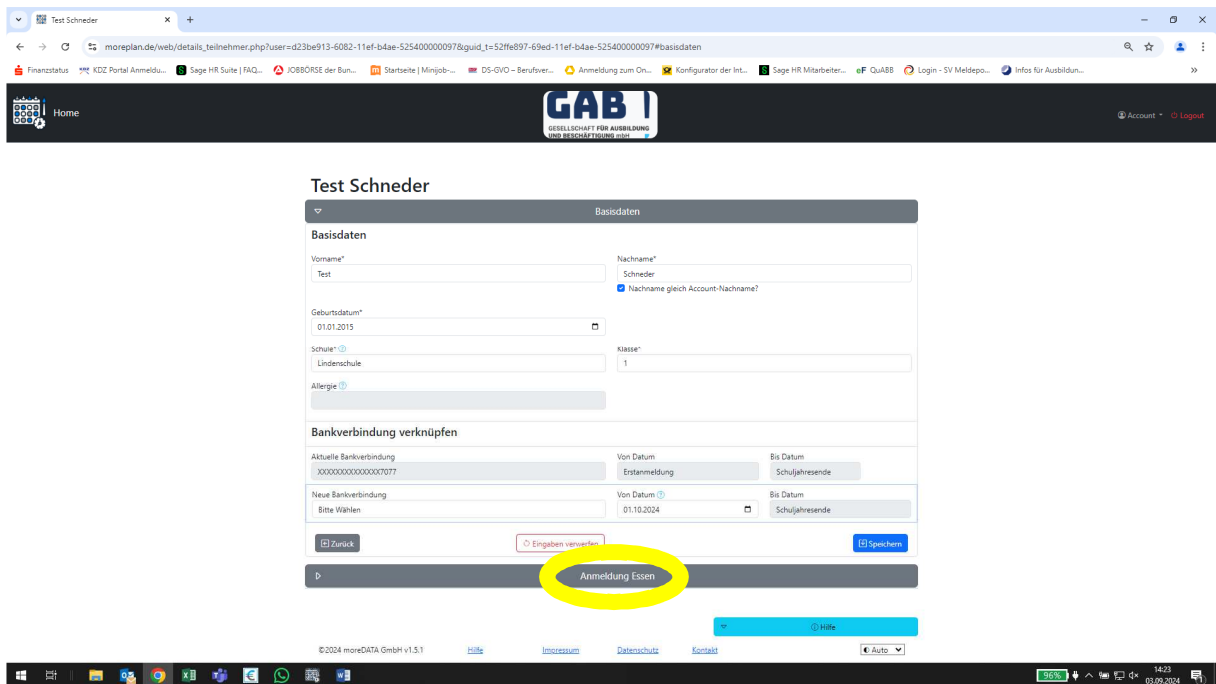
Test Schneder ×
moreplan.de/web/details_teilnehmer.php?user=d23be913-6082-11ef-b4ae-525400000097&guid_t=52ffe897-69ed-11ef-b4ae-525400000097#basisdaten

Finanzstatus | KDZ Portal Anmeldu... | Sage HR Suite | FAQ... | JOBBÖRSE der Bun... | Startseite | Minijob-... | DS-GVO – Berufsver... | Anmeldung zum On... | Konfigurator der Int... | Sage HR Mitarbeiter... | QuABB | Login - SV Meldepo... | Infos für Ausbildun...

Home

GAB
GESELLSCHAFT FÜR AUSBILDUNG UND BESCHÄFTIGUNG mbH

Account | Logout

Test Schneder

Basisdaten

Basisdaten

Vorname*
Test

Nachname*
Schneder
Nachname gleich Account-Nachname?

Geburtsdatum*
01.01.2015

Schule*
Lindenschule

Klasse*
1

Allergie

Bankverbindung verknüpfen

Aktuelle Bankverbindung
XXXXXXXXXXXXXX7077

Von Datum
Erstanmeldung

Bis Datum
Schuljahresende

Neue Bankverbindung
Bitte Wählen

Von Datum
01.10.2024

Bis Datum
Schuljahresende

Zurück
Eingaben verwerfen
Speichern

Anmeldung Essen

Hilfe

©2024 moreDATA GmbH v1.5.1   Hilfe   Impressum   Datenschutz   Kontakt   Auto

96%   14:23 03.09.2024